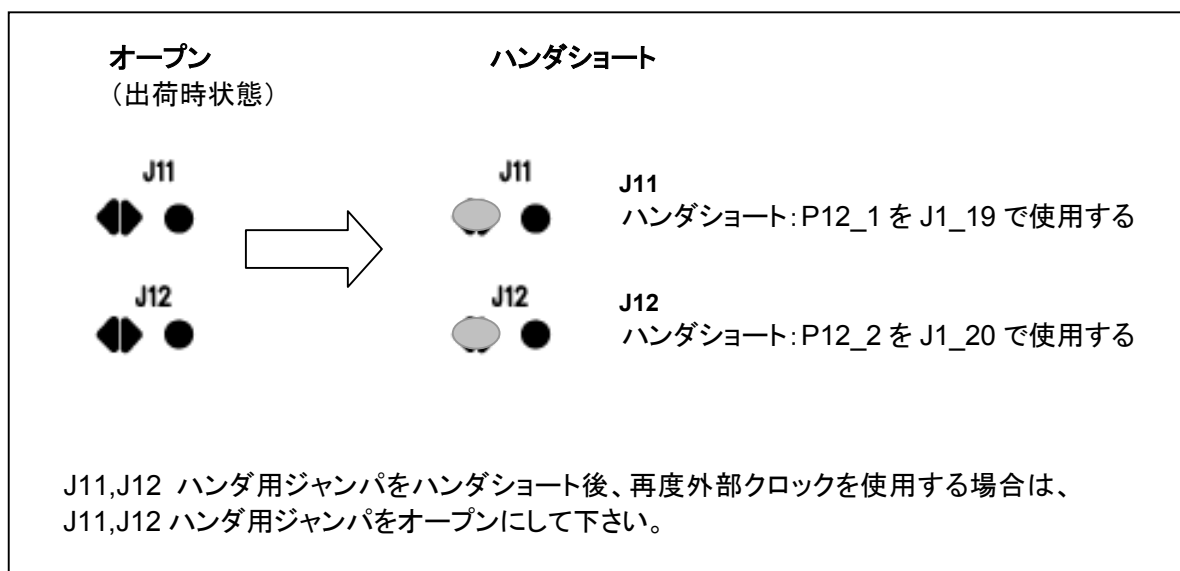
オープン
（出荷時状態）

ハンダショート

J11

J11

J12

J12

J11
ハンダショート：P12_1 を J1_19 で使用する

J12
ハンダショート：P12_2 を J1_20 で使用する

J11,J12 ハンダ用ジャンパをハンダショート後、再度外部クロックを使用する場合は、J11,J12 ハンダ用ジャンパをオープンにして下さい。